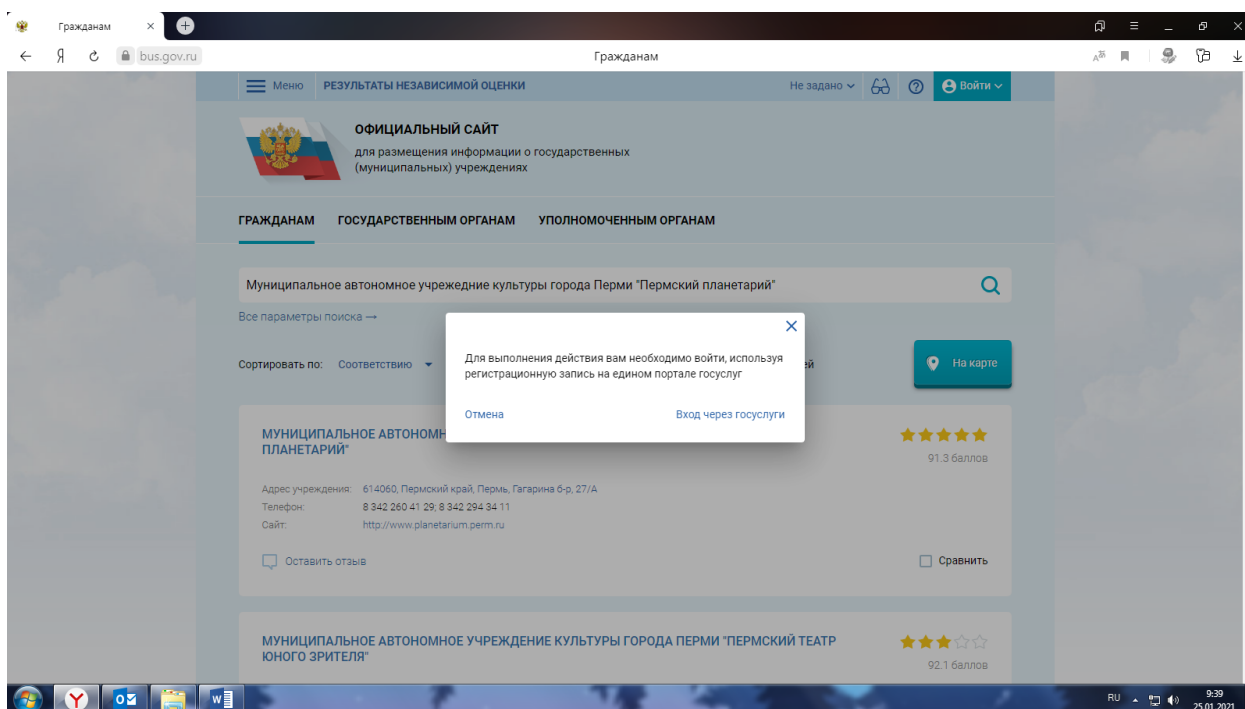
Гражданам

bus.gov.ru

Гражданам

Меню РЕЗУЛЬТАТЫ НЕЗАВИСИМОЙ ОЦЕНКИ

Не задано

Войти

ОФИЦИАЛЬНЫЙ САЙТ
для размещения информации о государственных (муниципальных) учреждениях

ГРАЖДАНАМ ГОСУДАРСТВЕННЫМ ОРГАНАМ УПОЛНОМОЧЕННЫМ ОРГАНАМ

Муниципальное автономное учреждение культуры города Перми "Пермский планетарий"

Все параметры поиска →

Сортировать по: Соответствию

ей

На карте

Для выполнения действия вам необходимо войти, используя регистрационную запись на едином портале госуслуг

Отмена

Вход через госуслуги

МУНИЦИПАЛЬНОЕ АВТОНОМН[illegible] ПЛАНЕТАРИЙ"

91.3 баллов

Адрес учреждения: 614060, Пермский край, Пермь, Гагарина б-р, 27/А
Телефон: 8 342 260 41 29; 8 342 294 34 11
Сайт: http://www.planetarium.perm.ru

Оставить отзыв

Сравнить

МУНИЦИПАЛЬНОЕ АВТОНОМНОЕ УЧРЕЖДЕНИЕ КУЛЬТУРЫ ГОРОДА ПЕРМИ "ПЕРМСКИЙ ТЕАТР ЮНОГО ЗРИТЕЛЯ"

92.1 баллов

RU

9:39
25.01.2021